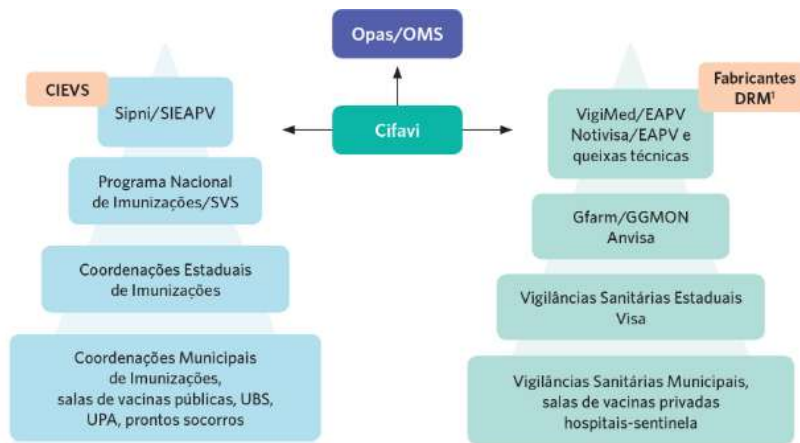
Opas/OMS

Cifavi

CIEVS

Sipni/SIEAPV

Programa Nacional de Imunizações/SVS

Coordenações Estaduais de Imunizações

Coordenações Municipais de Imunizações, salas de vacinas públicas, UBS, UPA, prontos socorros

Fabricantes DRM$^1$

VigiMed/EAPV Notivisa/EAPV e queixas técnicas

Gfarm/GGMON Anvisa

Vigilâncias Sanitárias Estaduais Visa

Vigilâncias Sanitárias Municipais, salas de vacinas privadas hospitais-sentinela